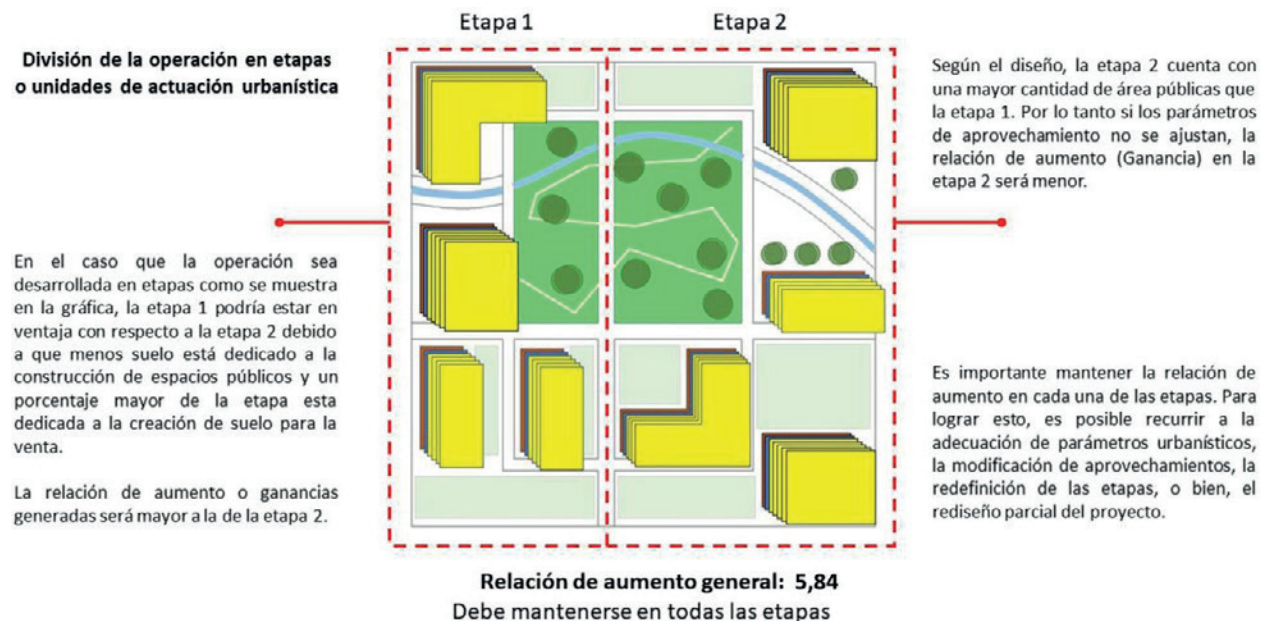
Etapa 1

Etapa 2

División de la operación en etapas o unidades de actuación urbanística

En el caso que la operación sea desarrollada en etapas como se muestra en la gráfica, la etapa 1 podría estar en ventaja con respecto a la etapa 2 debido a que menos suelo está dedicado a la construcción de espacios públicos y un porcentaje mayor de la etapa esta dedicada a la creación de suelo para la venta.

La relación de aumento o ganancias generadas será mayor a la de la etapa 2.

Según el diseño, la etapa 2 cuenta con una mayor cantidad de área públicas que la etapa 1. Por lo tanto si los parámetros de aprovechamiento no se ajustan, la relación de aumento (Ganancia) en la etapa 2 será menor.

Es importante mantener la relación de aumento en cada una de las etapas. Para lograr esto, es posible recurrir a la adecuación de parámetros urbanísticos, la modificación de aprovechamientos, la redefinición de las etapas, o bien, el rediseño parcial del proyecto.

Relación de aumento general: 5,84
Debe mantenerse en todas las etapas